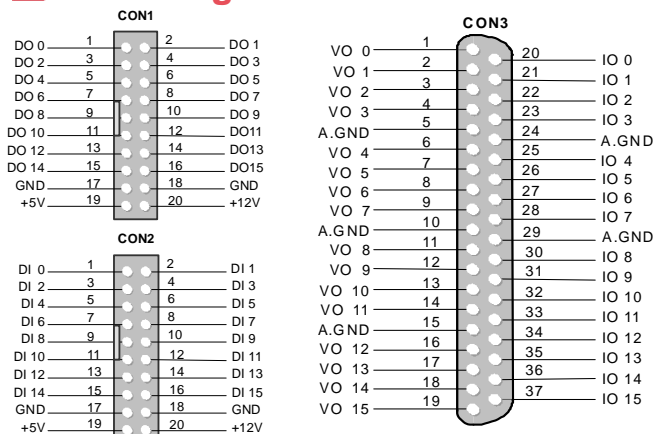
CON1

| | | | |
|---|---|---|---|
| DO 0 | 1 | 2 | DO 1 |
| DO 2 | 3 | 4 | DO 3 |
| DO 4 | 5 | 6 | DO 5 |
| DO 6 | 7 | 8 | DO 7 |
| DO 8 | 9 | 10 | DO 9 |
| DO 10 | 11 | 12 | DO11 |
| DO 12 | 13 | 14 | DO13 |
| DO 14 | 15 | 16 | DO15 |
| GND | 17 | 18 | GND |
| +5V | 19 | 20 | +12V |

CON2

| | | | |
|---|---|---|---|
| DI 0 | 1 | 2 | DI 1 |
| DI 2 | 3 | 4 | DI 3 |
| DI 4 | 5 | 6 | DI 5 |
| DI 6 | 7 | 8 | DI 7 |
| DI 8 | 9 | 10 | DI 9 |
| DI 10 | 11 | 12 | DI 11 |
| DI 12 | 13 | 14 | DI 13 |
| DI 14 | 15 | 16 | DI 15 |
| GND | 17 | 18 | GND |
| +5V | 19 | 20 | +12V |

CON3

| | | | |
|---|---|---|---|
| VO 0 | 1 | 20 | IO 0 |
| VO 1 | 2 | 21 | IO 1 |
| VO 2 | 3 | 22 | IO 2 |
| VO 3 | 4 | 23 | IO 3 |
| A.GND | 5 | 24 | A.GND |
| VO 4 | 6 | 25 | IO 4 |
| VO 5 | 7 | 26 | IO 5 |
| VO 6 | 8 | 27 | IO 6 |
| VO 7 | 9 | 28 | IO 7 |
| A.GND | 10 | 29 | A.GND |
| VO 8 | 11 | 30 | IO 8 |
| VO 9 | 12 | 31 | IO 9 |
| VO 10 | 13 | 32 | IO 10 |
| VO 11 | 14 | 33 | IO 11 |
| A.GND | 15 | 34 | IO 12 |
| VO 12 | 16 | 35 | IO 13 |
| VO 13 | 17 | 36 | IO 14 |
| VO 14 | 18 | 37 | IO 15 |
| VO 15 | 19 | | |